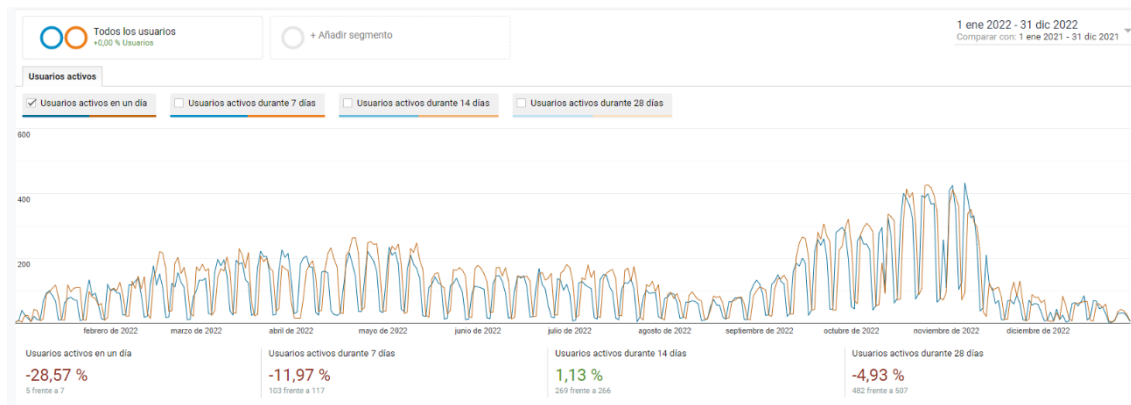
Todos los usuarios
+0,00 % Usuarios

+ Añadir segmento

1 ene 2022 - 31 dic 2022
Comparar con: 1 ene 2021 - 31 dic 2021

Usuarios activos

Usuarios activos en un día
Usuarios activos durante 7 días
Usuarios activos durante 14 días
Usuarios activos durante 28 días

600
400
200

febrero de 2022
marzo de 2022
abril de 2022
mayo de 2022
junio de 2022
julio de 2022
agosto de 2022
septiembre de 2022
octubre de 2022
noviembre de 2022
diciembre de 2022

Usuarios activos en un día
-28,57 %
5 frente a 7

Usuarios activos durante 7 días
-11,97 %
103 frente a 117

Usuarios activos durante 14 días
1,13 %
269 frente a 266

Usuarios activos durante 28 días
-4,93 %
482 frente a 507